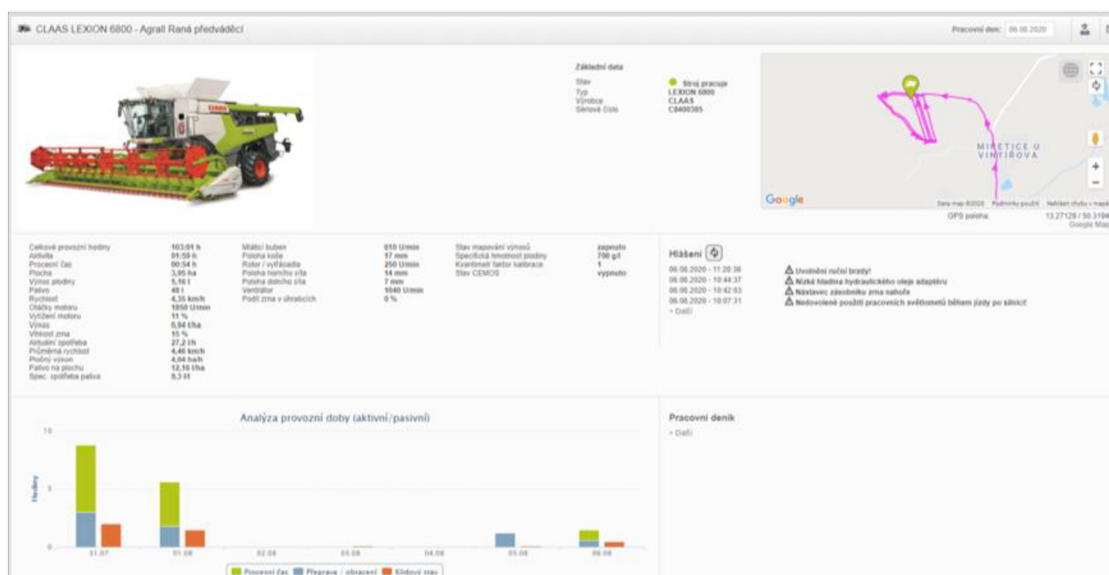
CLAAS LEXION 6800 - Agrall Raná předváděcí

Pracovní den: 06.08.2020

Základní data

| | |
|---|---|
| Stav | Stroj pracuje |
| Typ | LEXION 6800 |
| Výrobce | CLAAS |
| Sériové číslo | C8400385 |

MIRETICE U VINTÍŘOVA

Google

Data map ©2020 Podmínky použití Nahlásit chybu v mapě

GPS poloha: 13.27129 / 50.3194

Google Map

| | |
|---|---|
| Celkové provozní hodiny | 103:01 h |
| Aktivita | 01:59 h |
| Procesní čas | 00:54 h |
| Plocha | 3,95 ha |
| Výnos plodiny | 5,16 t |
| Palivo | 48 l |
| Rychlost | 4,35 km/h |
| Otáčky motoru | 1850 U/min |
| Vytížení motoru | 11 % |
| Výnos | 0,94 t/ha |
| Vlhkost zrna | 15 % |
| Aktuální spotřeba | 27,2 l/h |
| Průměrná rychlost | 4,46 km/h |
| Plošný výkon | 4,04 ha/h |
| Palivo na plochu | 12,16 l/ha |
| Spec. spotřeba paliva | 9,3 l/t |

| | |
|---|---|
| Mláticí buben | 610 U/min |
| Poloha koše | 17 mm |
| Rotor / vytřásadla | 250 U/min |
| Poloha horního síta | 14 mm |
| Poloha dolního síta | 7 mm |
| Ventilátor | 1040 U/min |
| Podíl zrna v úhrabcích | 0 % |

| | |
|---|---|
| Stav mapování výnosů | zapnuto |
| Specifická hmotnost plodiny | 700 g/l |
| Kvantimetr faktor kalibrace | 1 |
| Stav CEMOS | vypnuto |

Hlášení

06.08.2020 - 11:20:38 Uvolnění ruční brzdy!
06.08.2020 - 10:44:37 Nízká hladina hydraulického oleje adaptéru
06.08.2020 - 10:42:03 Nástavec zásobníku zrna nahoře
06.08.2020 - 10:07:31 Nedovolené použití pracovních světlometů během jízdy po silnici!
» Další

Analýza provozní doby (aktivní/pasivní)

10
5
0
Hodiny

31.07 01.08 02.08 03.08 04.08 05.08 06.08

Procesní čas Přeprava / obracení Klidový stav

Pracovní deník
» Další